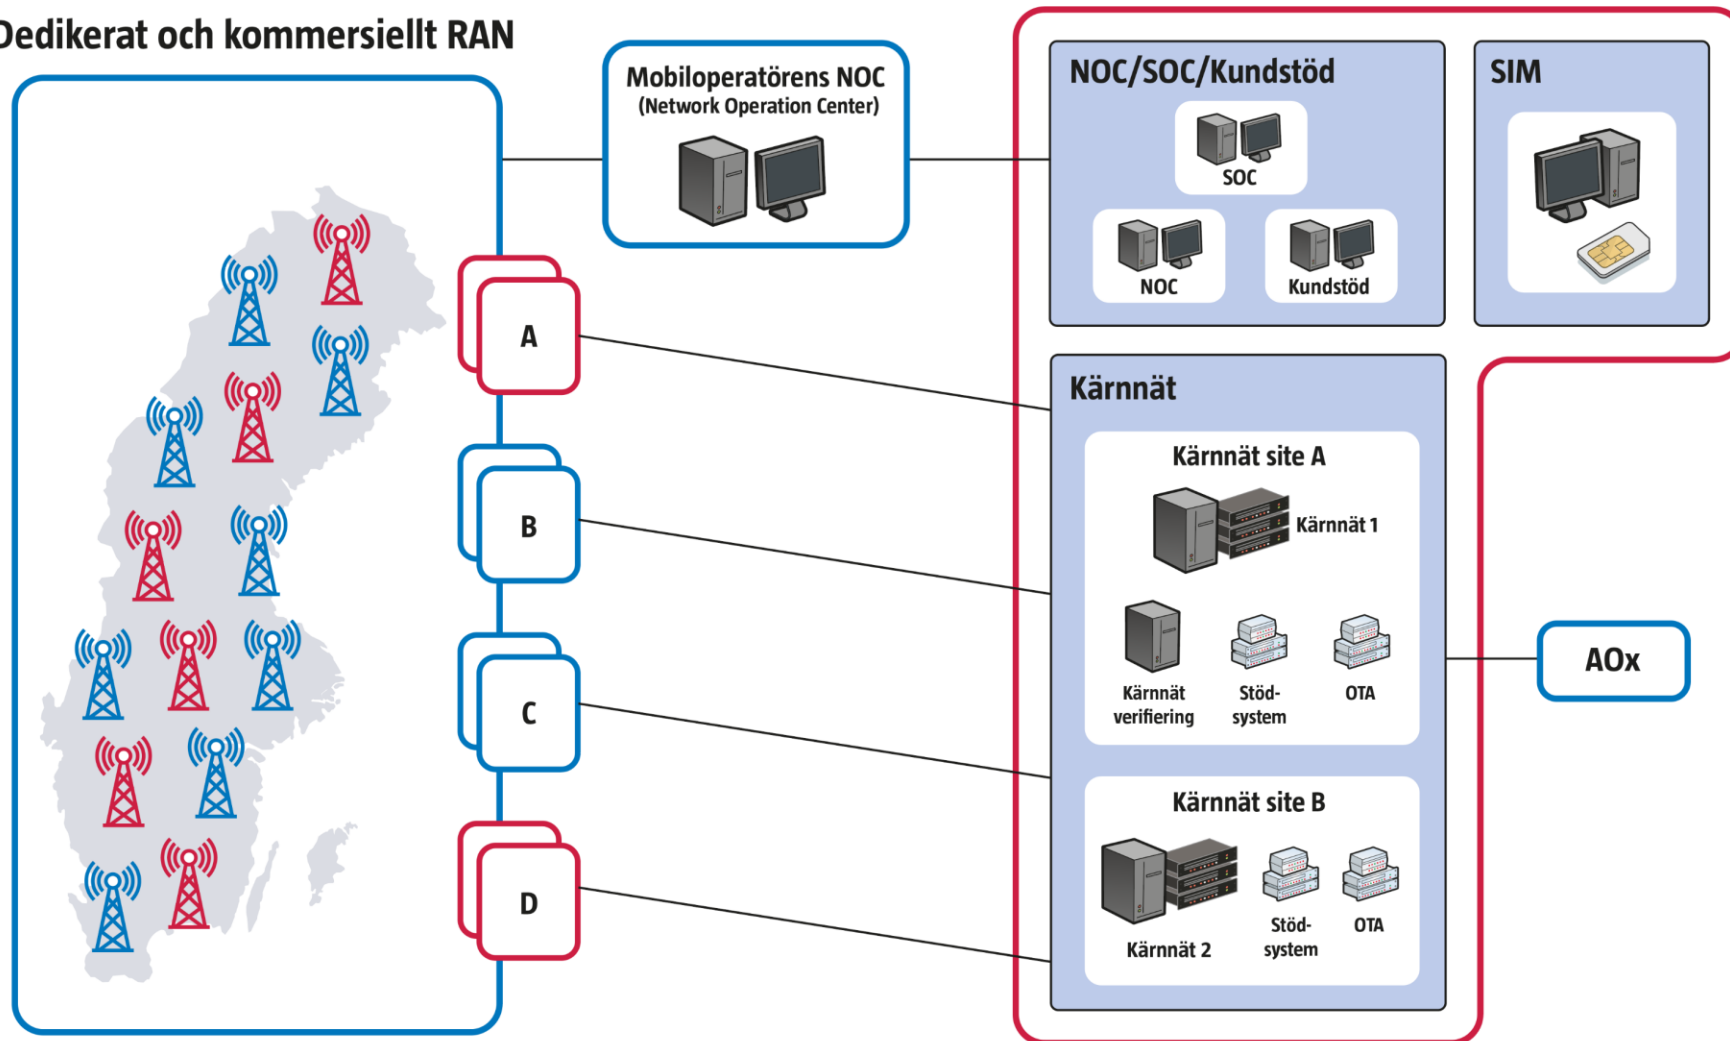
Dedikerat och kommersiellt RAN

Mobiloperatörens NOC
(Network Operation Center)

NOC/SOC/Kundstöd

SOC

NOC

Kundstöd

SIM

A

B

C

D

Kärnnät

Kärnnät site A

Kärnnät 1

Kärnnät verifiering

Stödsystem

OTA

Kärnnät site B

Kärnnät 2

Stödsystem

OTA

AOx